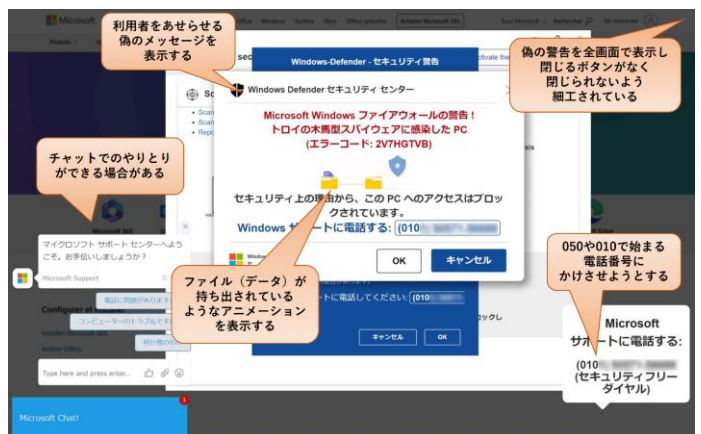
利用者をあせらせる偽のメッセージを表示する

偽の警告を全画面で表示し閉じるボタンがなく閉じられないよう細工されている

Microsoft

Windows-Defender - セキュリティ警告

Windows Defender セキュリティ センター

Microsoft Windows ファイアウォールの警告！
トロイの木馬型スパイウェアに感染した PC
(エラーコード: 2V7HGTVB)

セキュリティ上の理由から、この PC へのアクセスはブロックされています。

Windows サポートに電話する: (010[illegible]

OK

キャンセル

チャットでのやりとりができる場合がある

マイクロソフト サポート センターへようこそ。お手伝いしましょうか？

Microsoft Support

Type here and press enter..

Microsoft Chat!

ファイル（データ）が持ち出されているようなアニメーションを表示する

サポートに電話してください: (010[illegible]

キャンセル

OK

050や010で始まる電話番号にかけさせようとする

Microsoft
サポートに電話する:
(010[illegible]
(セキュリティフリーダイヤル)